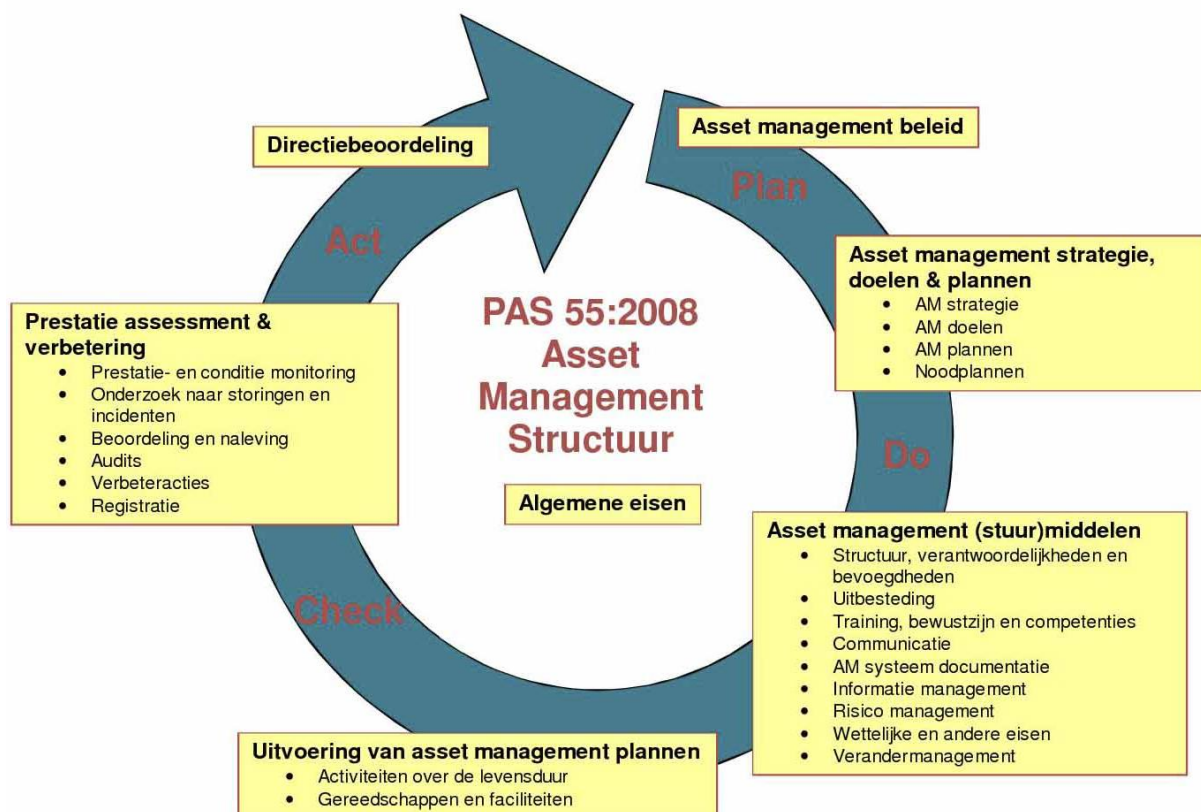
Directiebeoordeling

Asset management beleid

Plan

Act

Asset management strategie, doelen & plannen
- AM strategie
- AM doelen
- AM plannen
- Noodplannen

Prestatie assessment & verbetering
- Prestatie- en conditie monitoring
- Onderzoek naar storingen en incidenten
- Beoordeling en naleving
- Audits
- Verbeteracties
- Registratie

PAS 55:2008 Asset Management Structuur

Algemene eisen

Do

Check

Asset management (stuur)middelen
- Structuur, verantwoordelijkheden en bevoegdheden
- Uitbesteding
- Training, bewustzijn en competenties
- Communicatie
- AM systeem documentatie
- Informatie management
- Risico management
- Wettelijke en andere eisen
- Verandermanagement

Uitvoering van asset management plannen
- Activiteiten over de levensduur
- Gereedschappen en faciliteiten